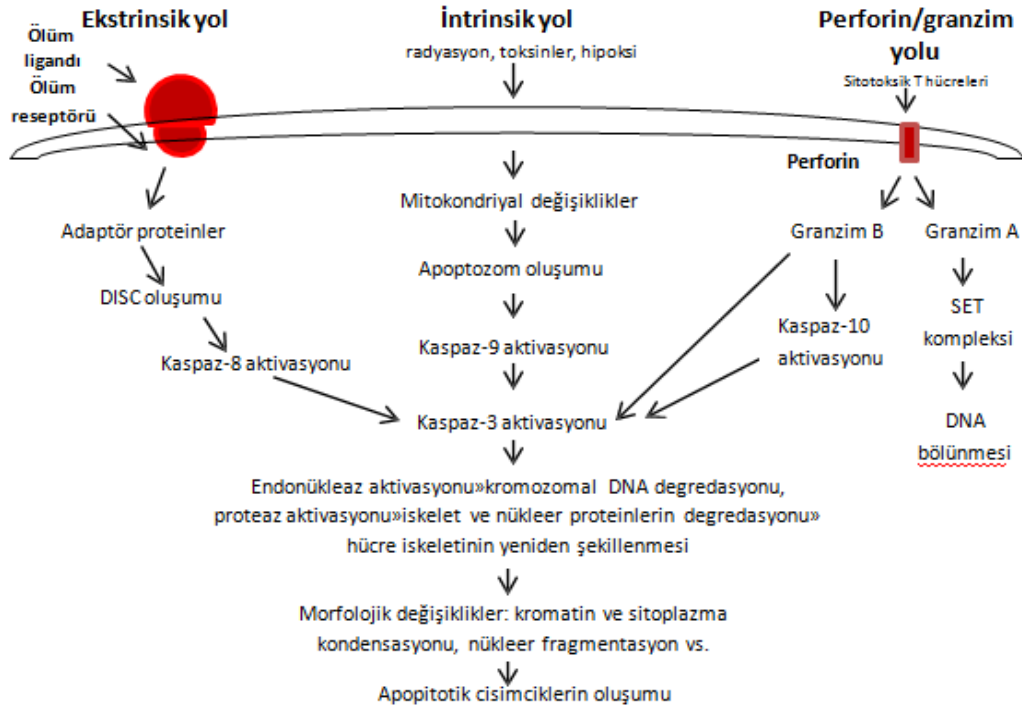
Ekstrinsik yol

İntrinsik yol

Perforin/granzim yolu

Ölüm ligandı

Ölüm reseptörü

radyasyon, toksinler, hipoksi

Sitotoksik T hücreleri

Perforin

Adaptör proteinler

DISC oluşumu

Kaspaz-8 aktivasyonu

Mitokondriyal değişiklikler

Apoptozom oluşumu

Kaspaz-9 aktivasyonu

Kaspaz-3 aktivasyonu

Granzim B

Kaspaz-10 aktivasyonu

Granzim A

SET kompleksi

DNA bölünmesi

Endonükleaz aktivasyonu»kromozomal DNA degredasyonu, proteaz aktivasyonu»iskelet ve nükleer proteinlerin degredasyonu» hücre iskeletinin yeniden şekillenmesi

Morfolojik değişiklikler: kromatin ve sitoplazma kondensasyonu, nükleer fragmentasyon vs.

Apopitotik cisimciklerin oluşumu